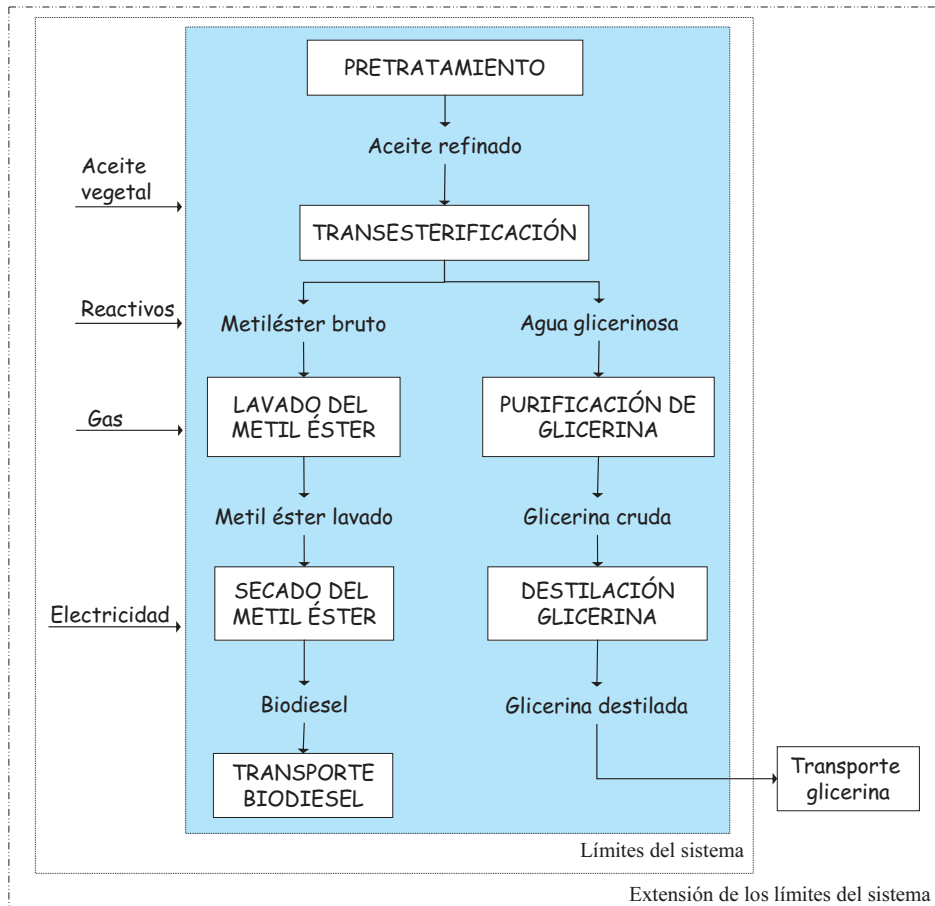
PRETRATAMIENTO

Aceite refinado

Aceite vegetal

TRANSESTERIFICACIÓN

Reactivos

Metiléster bruto

Agua glicerinosa

Gas

LAVADO DEL METIL ÉSTER

PURIFICACIÓN DE GLICERINA

Metil éster lavado

Glicerina cruda

Electricidad

SECADO DEL METIL ÉSTER

DESTILACIÓN GLICERINA

Biodiesel

Glicerina destilada

TRANSPORTE BIODIESEL

Transporte glicerina

Límites del sistema

Extensión de los límites del sistema